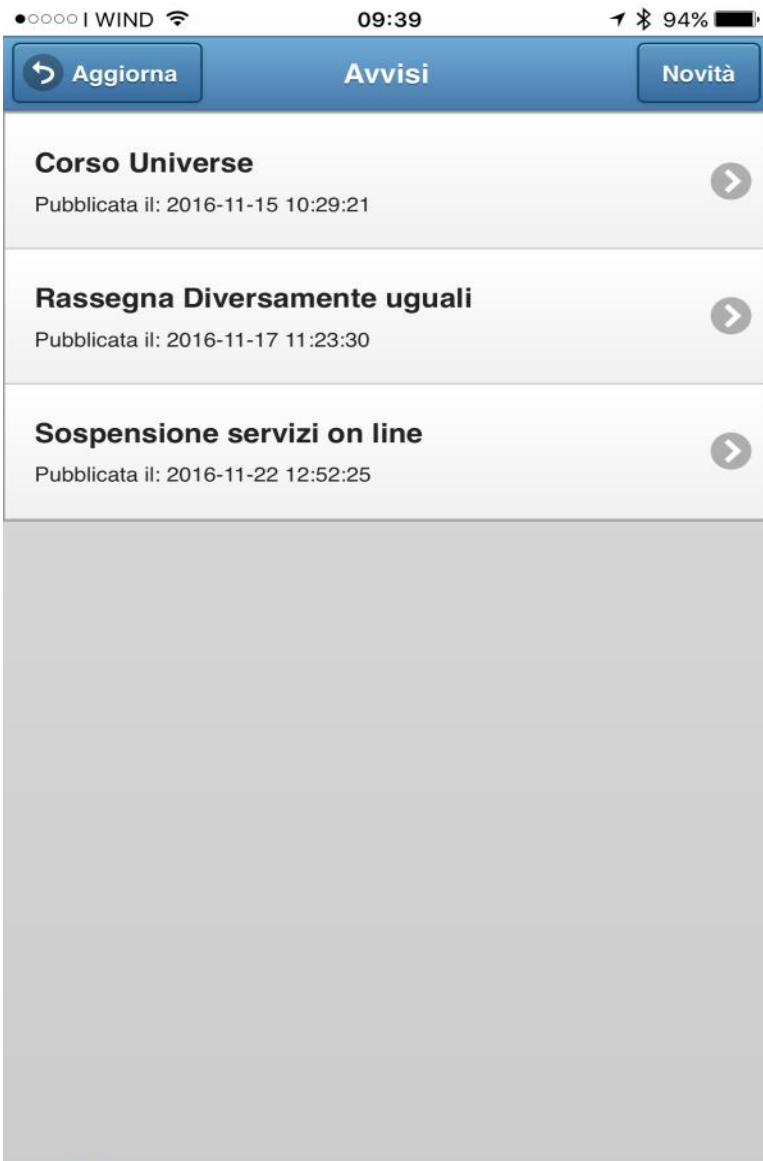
●○○○○ I WIND 09:39 94%

Aggiorna Avvisi Novità

Corso Universe
Pubblicata il: 2016-11-15 10:29:21

Rassegna Diversamente uguali
Pubblicata il: 2016-11-17 11:23:30

Sospensione servizi on line
Pubblicata il: 2016-11-22 12:52:25